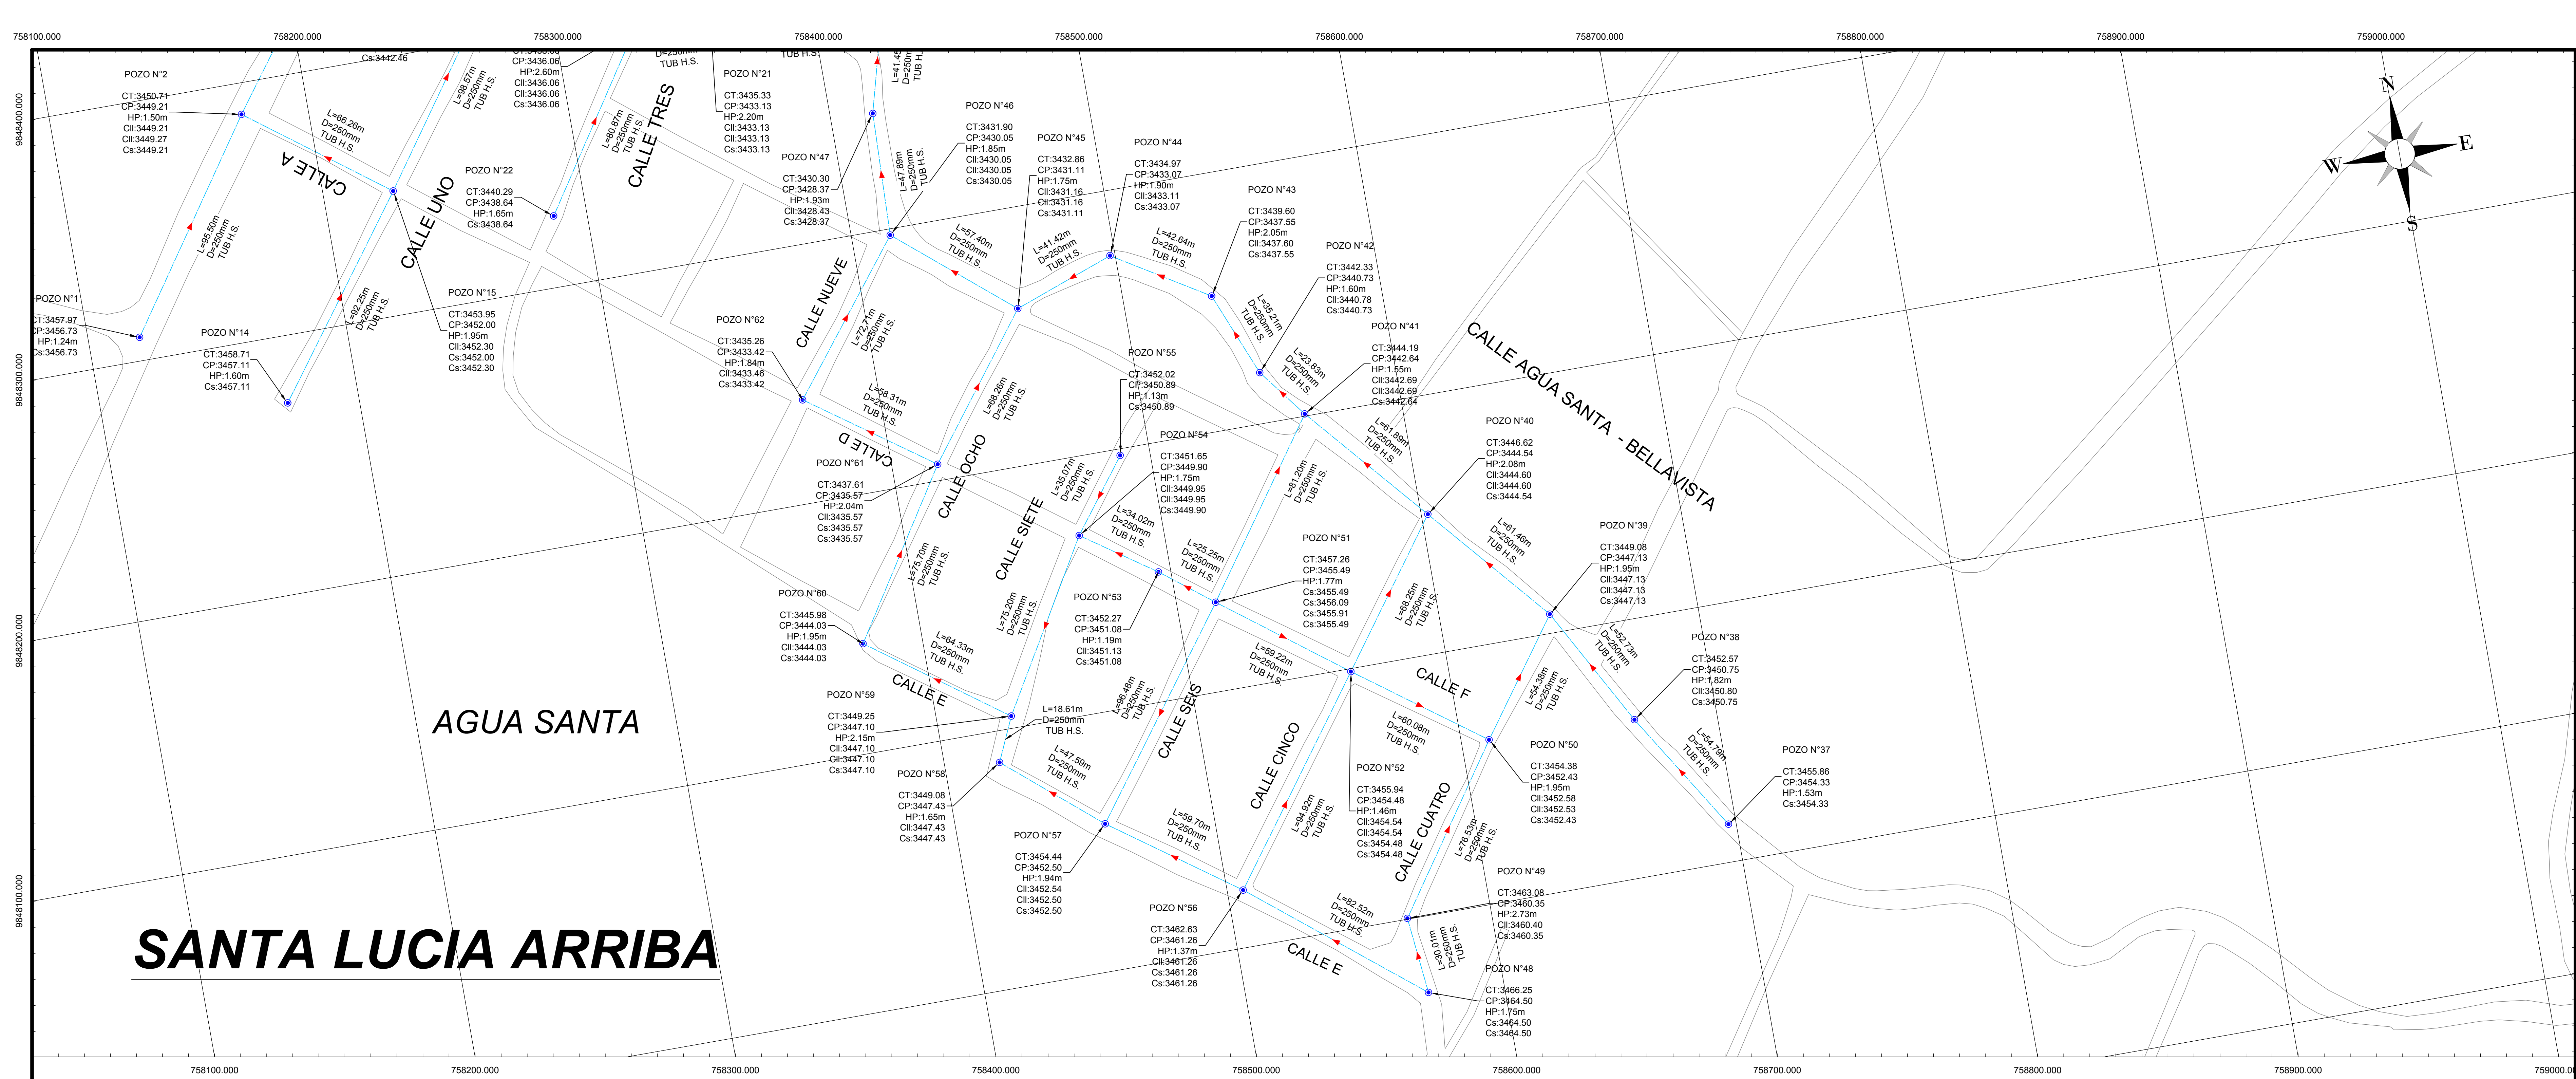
758100.000 758200.000 758300.000 758400.000 758500.000 758600.000 758700.000 758800.000 758900.000 759000.000

9848400.000
9848300.000
9848200.000
9848100.000

N
E
W
S

Cs:3442.46

POZO N°2
CT:3450.71
CP:3449.21
HP:1.50m
Cll:3449.21
Cll:3449.27
Cs:3449.21

CP:3436.06
HP:2.60m
Cll:3436.06
Cll:3436.06
Cs:3436.06

POZO N°21
CT:3435.33
CP:3433.13
HP:2.20m
Cll:3433.13
Cll:3433.13
Cs:3433.13

POZO N°46
CT:3431.90
CP:3430.05
HP:1.85m
Cll:3430.05
Cll:3430.05
Cs:3430.05

POZO N°45
CT:3432.86
CP:3431.11
HP:1.75m
Cll:3431.16
Cll:3431.16
Cs:3431.11

POZO N°44
CT:3434.97
CP:3433.07
HP:1.90m
Cll:3433.11
Cs:3433.07

POZO N°43
CT:3439.60
CP:3437.55
HP:2.05m
Cll:3437.60
Cs:3437.55

POZO N°42
CT:3442.33
CP:3440.73
HP:1.60m
Cll:3440.78
Cs:3440.73

POZO N°47
CT:3430.30
CP:3428.37
HP:1.93m
Cll:3428.43
Cs:3428.37

POZO N°22
CT:3440.29
CP:3438.64
HP:1.65m
Cs:3438.64

POZO N°1
CT:3457.97
CP:3456.73
HP:1.24m
Cs:3456.73

POZO N°14
CT:3458.71
CP:3457.11
HP:1.60m
Cs:3457.11

POZO N°15
CT:3453.95
CP:3452.00
HP:1.95m
Cll:3452.30
Cs:3452.00
Cs:3452.30

POZO N°62
CT:3435.26
CP:3433.42
HP:1.84m
Cll:3433.46
Cs:3433.42

POZO N°55
CT:3452.02
CP:3450.89
HP:1.13m
Cs:3450.89

POZO N°41
CT:3444.19
CP:3442.64
HP:1.55m
Cll:3442.69
Cll:3442.69
Cs:3442.64

POZO N°54
CT:3451.65
CP:3449.90
HP:1.75m
Cll:3449.95
Cll:3449.95
Cs:3449.90

POZO N°40
CT:3446.62
CP:3444.54
HP:2.08m
Cll:3444.60
Cll:3444.60
Cs:3444.54

POZO N°61
CT:3437.61
CP:3435.57
HP:2.04m
Cll:3435.57
Cs:3435.57
Cs:3435.57

POZO N°51
CT:3457.26
CP:3455.49
HP:1.77m
Cs:3455.49
Cs:3456.09
Cs:3455.91
Cs:3455.49

POZO N°39
CT:3449.08
CP:3447.13
HP:1.95m
Cll:3447.13
Cll:3447.13
Cs:3447.13

POZO N°60
CT:3445.98
CP:3444.03
HP:1.95m
Cll:3444.03
Cs:3444.03

POZO N°53
CT:3452.27
CP:3451.08
HP:1.19m
Cll:3451.13
Cs:3451.08

POZO N°38
CT:3452.57
CP:3450.75
HP:1.82m
Cll:3450.80
Cs:3450.75

POZO N°59
CT:3449.25
CP:3447.10
HP:2.15m
Cll:3447.10
Cll:3447.10
Cs:3447.10

L=18.61m
D=250mm
TUB H.S.

POZO N°50
CT:3454.38
CP:3452.43
HP:1.95m
Cll:3452.58
Cll:3452.53
Cs:3452.43

POZO N°37
CT:3455.86
CP:3454.33
HP:1.53m
Cs:3454.33

POZO N°58
CT:3449.08
CP:3447.43
HP:1.65m
Cll:3447.43
Cs:3447.43

POZO N°52
CT:3455.94
CP:3454.48
HP:1.46m
Cll:3454.54
Cll:3454.54
Cs:3454.48
Cs:3454.48

POZO N°57
CT:3454.44
CP:3452.50
HP:1.94m
Cll:3452.54
Cll:3452.50
Cs:3452.50

POZO N°49
CT:3463.08
CP:3460.35
HP:2.73m
Cll:3460.40
Cs:3460.35

POZO N°56
CT:3462.63
CP:3461.26
HP:1.37m
Cll:3461.26
Cs:3461.26
Cs:3461.26

POZO N°48
CT:3466.25
CP:3464.50
HP:1.75m
Cs:3464.50
Cs:3464.50

L=66.26m D=250mm TUB H.S.
L=95.58m D=250mm TUB H.S.
L=98.57m D=250mm TUB H.S.
L=92.25m D=250mm TUB H.S.
L=80.87m D=250mm TUB H.S.
L=47.89m D=250mm TUB H.S.
L=57.40m D=250mm TUB H.S.
L=41.42m D=250mm TUB H.S.
L=42.64m D=250mm TUB H.S.
L=35.21m D=250mm TUB H.S.
L=23.83m D=250mm TUB H.S.
L=72.71m D=250mm TUB H.S.
L=68.31m D=250mm TUB H.S.
L=68.26m D=250mm TUB H.S.
L=61.89m D=250mm TUB H.S.
L=35.07m D=250mm TUB H.S.
L=81.20m D=250mm TUB H.S.
L=34.02m D=250mm TUB H.S.
L=25.25m D=250mm TUB H.S.
L=61.46m D=250mm TUB H.S.
L=75.70m D=250mm TUB H.S.
L=75.20m D=250mm TUB H.S.
L=68.25m D=250mm TUB H.S.
L=64.33m D=250mm TUB H.S.
L=59.22m D=250mm TUB H.S.
L=52.73m D=250mm TUB H.S.
L=96.48m D=250mm TUB H.S.
L=54.38m D=250mm TUB H.S.
L=60.08m D=250mm TUB H.S.
L=47.58m D=250mm TUB H.S.
L=54.70m D=250mm TUB H.S.
L=94.92m D=250mm TUB H.S.
L=59.70m D=250mm TUB H.S.
L=76.53m D=250mm TUB H.S.
L=82.52m D=250mm TUB H.S.
L=30.01m D=250mm TUB H.S.

CALLE A
CALLE UNO
CALLE TRES
CALLE NUEVE
CALLE D
CALLE OCHO
CALLE SIETE
CALLE AGUA SANTA - BELLAVISTA
CALLE E
CALLE SEIS
CALLE CINCO
CALLE F
CALLE CUATRO
CALLE E

AGUA SANTA

SANTA LUCIA ARRIBA